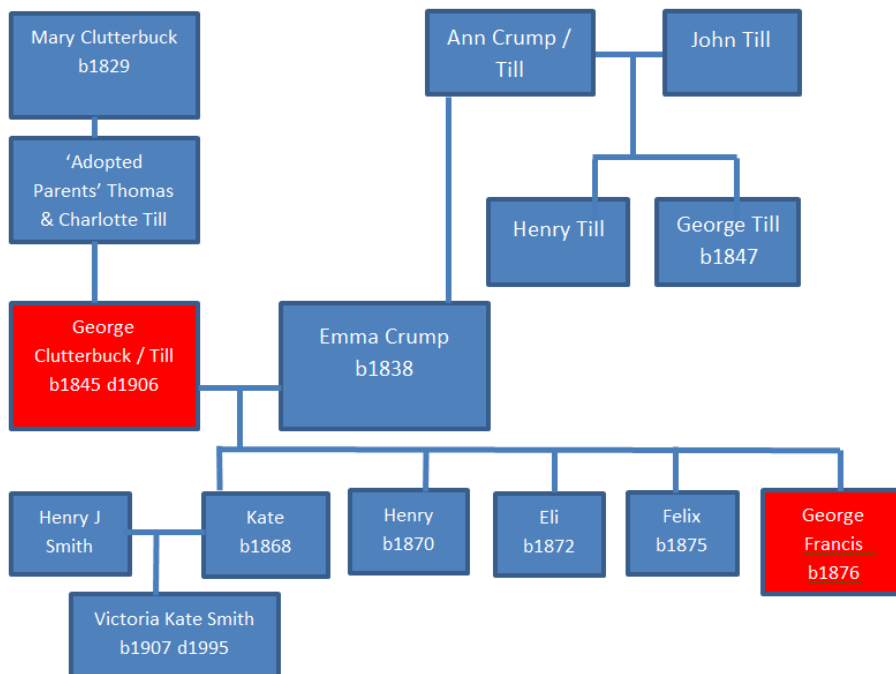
Mary Clutterbuck b1829

Ann Crump / Till

John Till

'Adopted Parents' Thomas & Charlotte Till

Henry Till

George Till b1847

George Clutterbuck / Till b1845 d1906

Emma Crump b1838

Henry J Smith

Kate b1868

Henry b1870

Eli b1872

Felix b1875

George Francis b1876

Victoria Kate Smith b1907 d1995